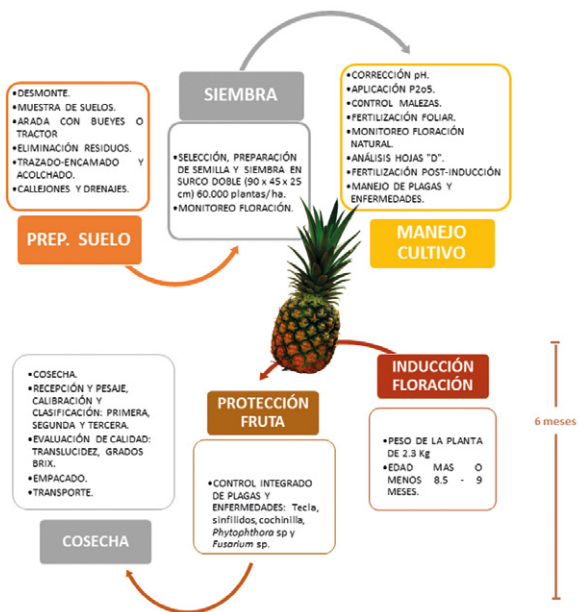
•DESMONTE.
•MUESTRA DE SUELOS.
•ARADA CON BUEYES O TRACTOR
•ELIMINACIÓN RESIDUOS.
•TRAZADO-ENCAMADO Y ACOLCHADO.
•CALLEJONES Y DRENAJES.

PREP. SUELO

SIEMBRA

•SELECCIÓN, PREPARACIÓN DE SEMILLA Y SIEMBRA EN SURCO DOBLE (90 x 45 x 25 cm) 60.000 plantas/ha.
•MONITOREO FLORACIÓN.

•CORRECCIÓN pH.
•APLICACIÓN P2o5.
•CONTROL MALEZAS.
•FERTILIZACIÓN FOLIAR.
•MONITOREO FLORACIÓN NATURAL.
•ANÁLISIS HOJAS "D".
•FERTILIZACIÓN POST-INDUCCIÓN
•MANEJO DE PLAGAS Y ENFERMEDADES.

MANEJO CULTIVO

•COSECHA.
•RECEPCIÓN Y PESAJE, CALIBRACIÓN Y CLASIFICACIÓN: PRIMERA, SEGUNDA Y TERCERA.
•EVALUACIÓN DE CALIDAD: TRANSLUCIDEZ, GRADOS BRIX.
•EMPACADO.
•TRANSPORTE.

COSECHA

PROTECCIÓN FRUTA

•CONTROL INTEGRADO DE PLAGAS Y ENFERMEDADES: Tecla, sinfílidos, cochinilla, Phytophthora sp y Fusarium sp.

INDUCCIÓN FLORACIÓN

•PESO DE LA PLANTA DE 2.3 Kg
•EDAD MAS O MENOS 8.5 - 9 MESES.

6 meses